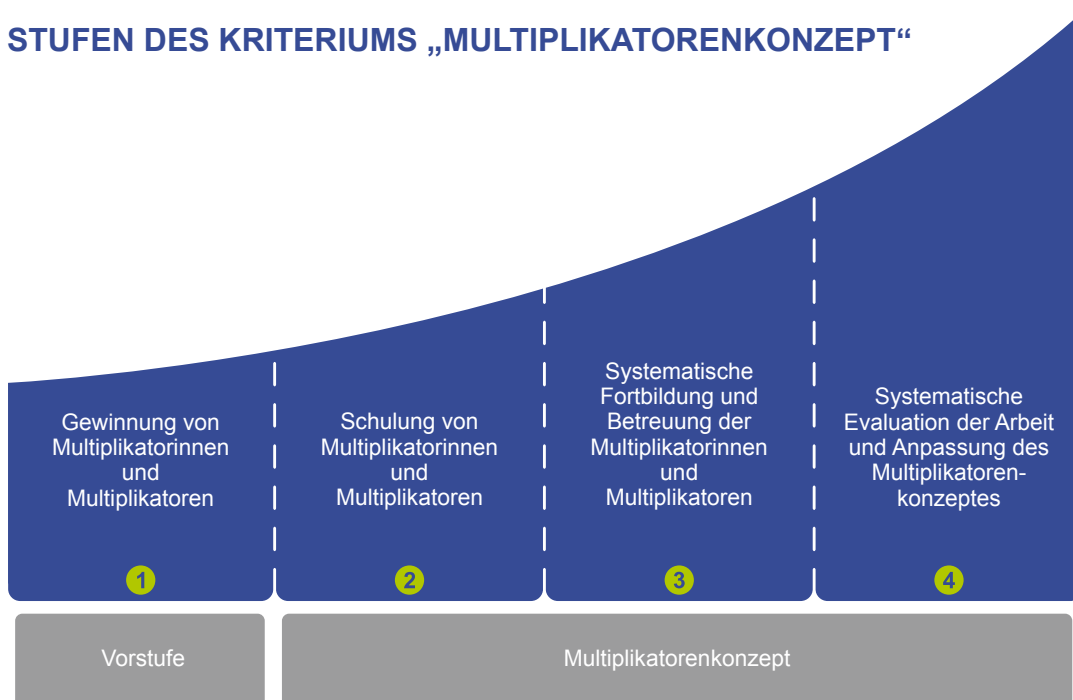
STUFEN DES KRITERIUMS „MULTIPLIKATORENKONZEPT“

Gewinnung von Multiplikatorinnen und Multiplikatoren

1

Schulung von Multiplikatorinnen und Multiplikatoren

2

Systematische Fortbildung und Betreuung der Multiplikatorinnen und Multiplikatoren

3

Systematische Evaluation der Arbeit und Anpassung des Multiplikatorenkonzeptes

4

Vorstufe

Multiplikatorenkonzept